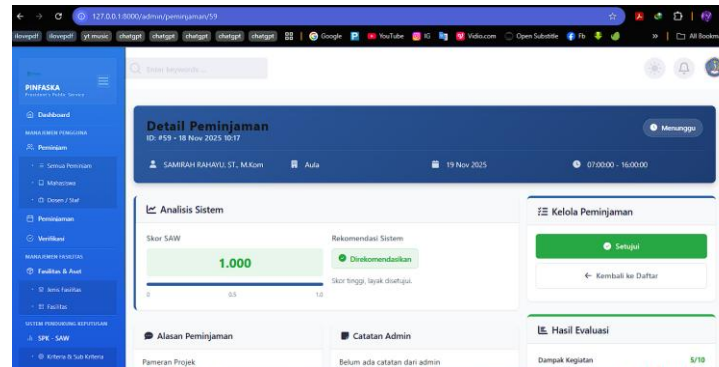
127.0.0.1:8000/admin/peminjaman/59

ilovepdf ilovepdf yt music chatgpt chatgpt chatgpt chatgpt chatgpt Google P YouTube IG Vidio.com Open Substitle Fb » All Bookm

PINFASKA

Enter keywords...

Dashboard

MANAJEMEN PENGGUNA

Peminjam

Semua Peminjam

Mahasiswa

Dosen / Staf

Peminjaman

Verifikasi

MANAJEMEN FASILITAS

Fasilitas & Aset

Jenis Fasilitas

Fasilitas

SISTEM PENDUKUNG KEPUTUSAN

SPK - SAW

Kriteria & Sub Kriteria

Detail Peminjaman

ID: #59 - 18 Nov 2025 10:17

Menunggu

SAMIRAH RAHAYU, ST., M.Kom

Aula

19 Nov 2025

07:00:00 - 16:00:00

Analisis Sistem

Skor SAW

1.000

0 0.5 1.0

Rekomendasi Sistem

Direkomendasikan

Skor tinggi, layak disetujui.

Kelola Peminjaman

Setujui

← Kembali ke Daftar

Alasan Peminjaman

Pameran Projek

Catatan Admin

Belum ada catatan dari admin

Hasil Evaluasi

Dampak Kegiatan 5/10